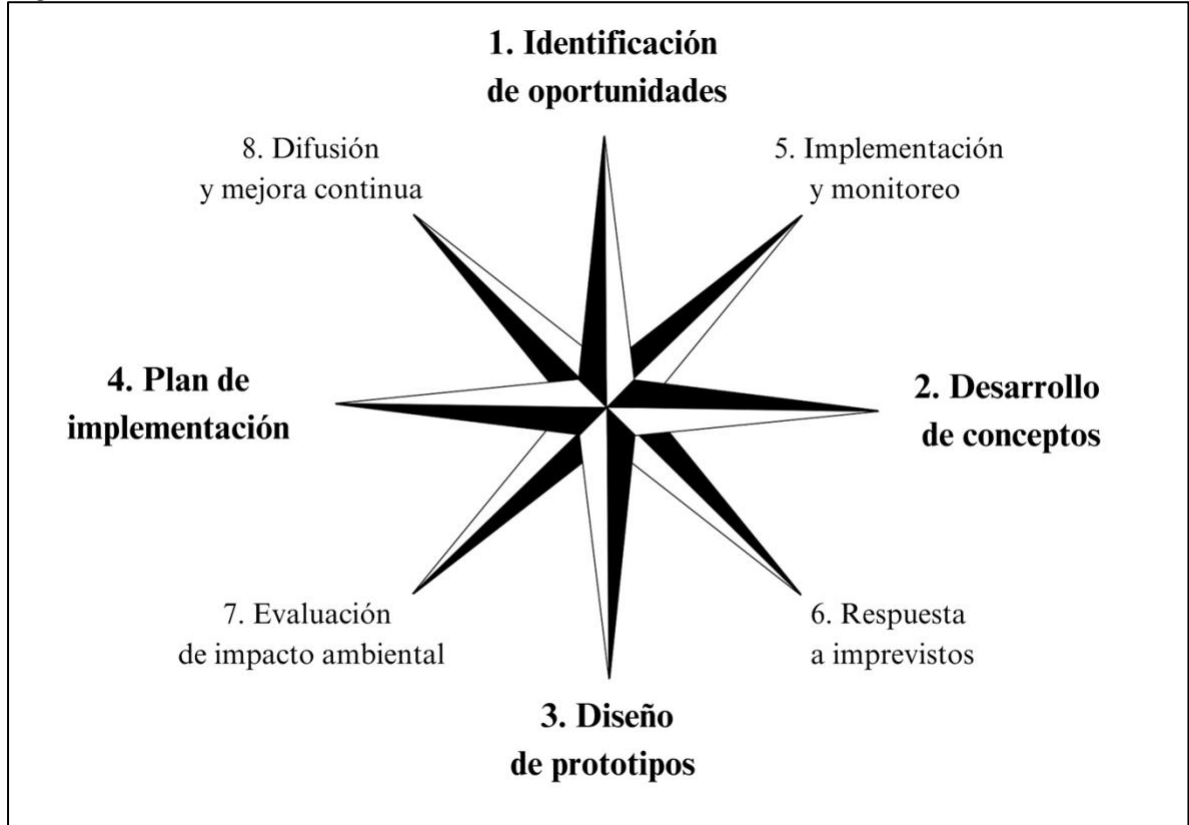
1. Identificación de oportunidades

8. Difusión y mejora continua

5. Implementación y monitoreo

4. Plan de implementación

2. Desarrollo de conceptos

7. Evaluación de impacto ambiental

6. Respuesta a imprevistos

3. Diseño de prototipos